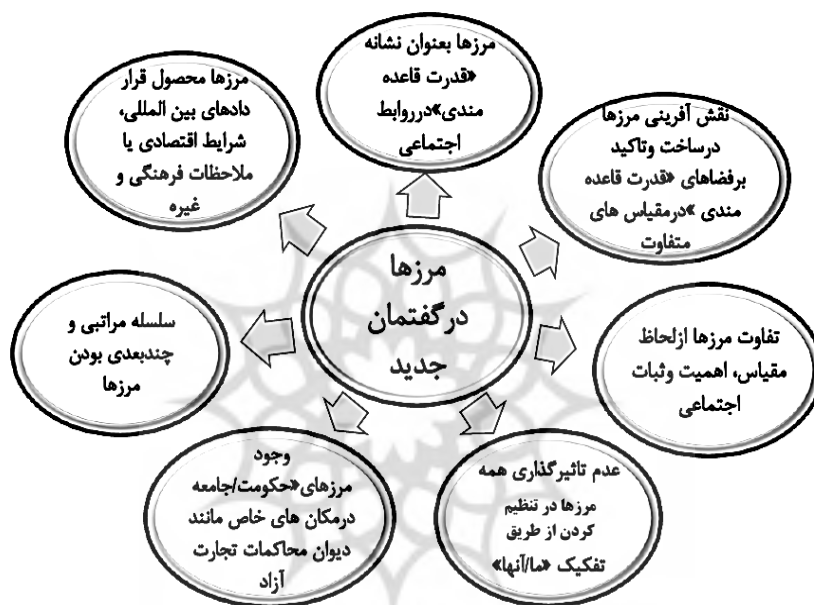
مرزها درگفتمان جدید

مرزها بعنوان نشانه «قدرت قاعده مندی»درروابط اجتماعی

نقش آفرینی مرزها درساخت وتاکید برفضاهای «قدرت قاعده مندی »درمقیاس های متفاوت

تفاوت مرزها ازلحاظ مقیاس، اهمیت وثبات اجتماعی

عدم تاثیرگذاری همه مرزها در تنظیم کردن از طریق تفکیک «ما/آنها»

وجود مرزهای«حکومت/جامعه درمکان های خاص مانند دیوان محاکمات تجارت آزاد

سلسله مراتبی و چندبعدی بودن مرزها

مرزها محصول قرار دادهای بین المللی، شرایط اقتصادی یا ملاحظات فرهنگی و غیره